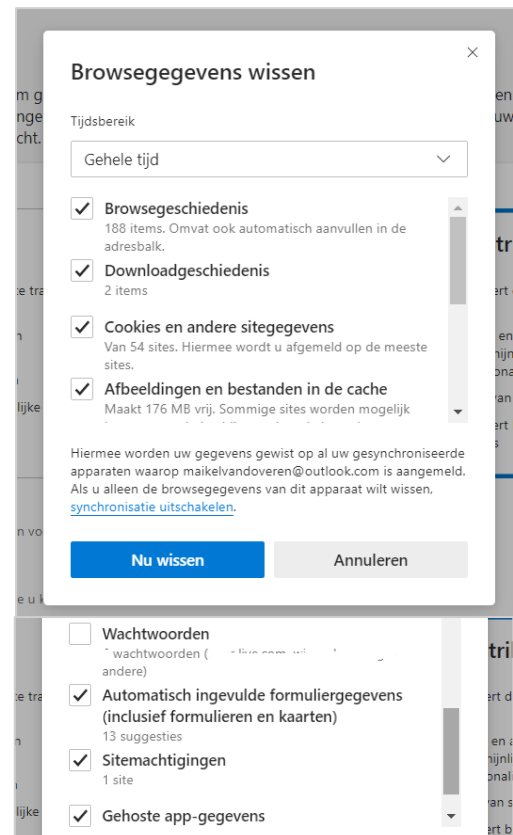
Browsegegevens wissen

Tijdsbereik

Gehele tijd

Browsegeschiedenis
188 items. Omvat ook automatisch aanvullen in de adresbalk.

Downloadgeschiedenis
2 items

Cookies en andere sitegegevens
Van 54 sites. Hiermee wordt u afgemeld op de meeste sites.

Afbeeldingen en bestanden in de cache
Maakt 176 MB vrij. Sommige sites worden mogelijk

Hiermee worden uw gegevens gewist op al uw gesynchroniseerde apparaten waarop maikelvandoveren@outlook.com is aangemeld. Als u alleen de browsegegevens van dit apparaat wilt wissen, synchronisatie uitschakelen.

Nu wissen

Annuleren

Wachtwoorden
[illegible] wachtwoorden ( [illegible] andere)

Automatisch ingevulde formuliergegevens (inclusief formulieren en kaarten)
13 suggesties

Sitemachtigingen
1 site

Gehoste app-gegevens